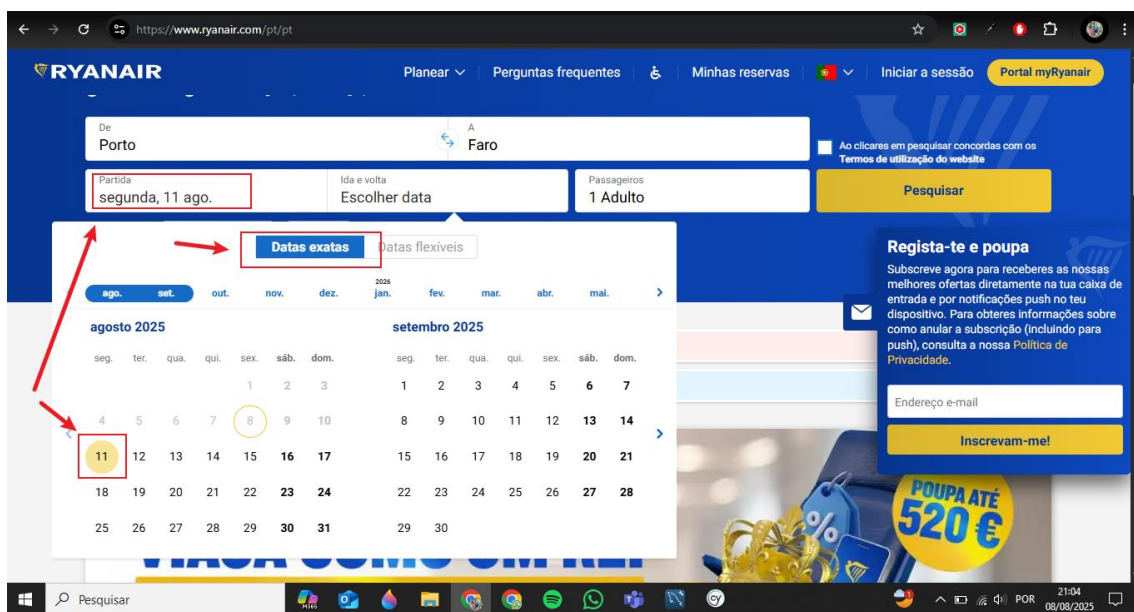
https://www.ryanair.com/pt/pt

RYANAIR

Planear ∨ | Perguntas frequentes | Minhas reservas | ∨ | Iniciar a sessão | Portal myRyanair

De
Porto

A
Faro

Ao clicares em pesquisar concordas com os Termos de utilização do website

Partida
segunda, 11 ago.

Ida e volta
Escolher data

Passageiros
1 Adulto

Pesquisar

Datas exatas | Datas flexíveis

ago. set. out. nov. dez. 2026 jan. fev. mar. abr. mai.

agosto 2025

| seg. | ter. | qua. | qui. | sex. | sáb. | dom. |
|---|---|---|---|---|---|---|
| | | | | 1 | 2 | 3 |
| 4 | 5 | 6 | 7 | 8 | 9 | 10 |
| 11 | 12 | 13 | 14 | 15 | 16 | 17 |
| 18 | 19 | 20 | 21 | 22 | 23 | 24 |
| 25 | 26 | 27 | 28 | 29 | 30 | 31 |

setembro 2025

| seg. | ter. | qua. | qui. | sex. | sáb. | dom. |
|---|---|---|---|---|---|---|
| 1 | 2 | 3 | 4 | 5 | 6 | 7 |
| 8 | 9 | 10 | 11 | 12 | 13 | 14 |
| 15 | 16 | 17 | 18 | 19 | 20 | 21 |
| 22 | 23 | 24 | 25 | 26 | 27 | 28 |
| 29 | 30 | | | | | |

Regista-te e poupa

Subscreve agora para receberes as nossas melhores ofertas diretamente na tua caixa de entrada e por notificações push no teu dispositivo. Para obteres informações sobre como anular a subscrição (incluindo para push), consulta a nossa Política de Privacidade.

Endereço e-mail

Inscrevam-me!

POUPA ATÉ 520 €

Pesquisar

POR
21:04
08/08/2025